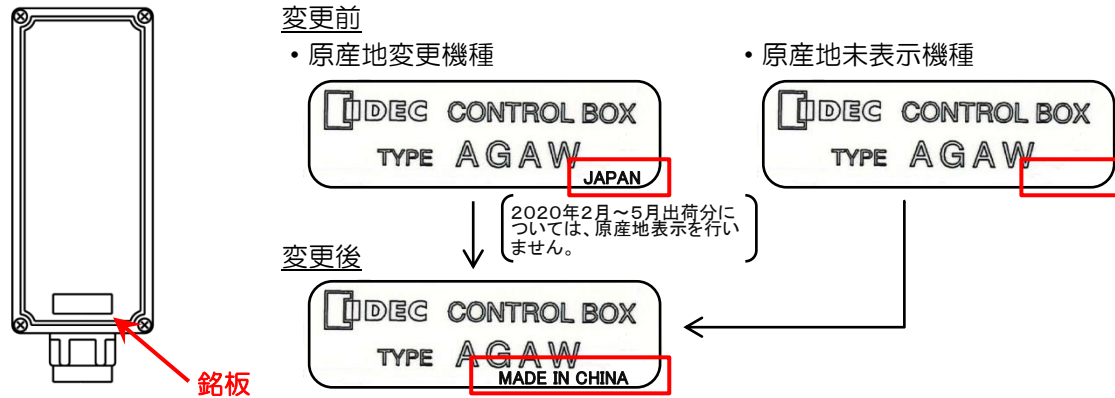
変更前

・原産地変更機種

IDEC CONTROL BOX
TYPE AGAW
JAPAN

・原産地未表示機種

IDEC CONTROL BOX
TYPE AGAW

2020年2月～5月出荷分については、原産地表示を行いません。

変更後

IDEC CONTROL BOX
TYPE AGAW
MADE IN CHINA

銘板